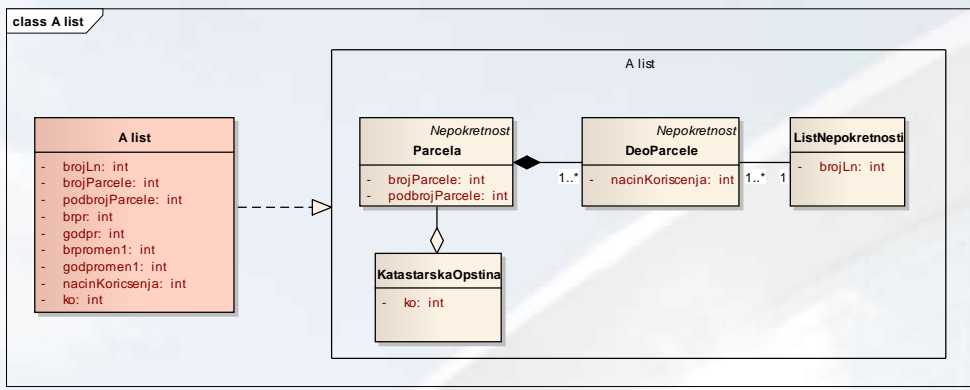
class A list

A list

- brojLn: int
- brojParcele: int
- podbrojParcele: int
- brpr: int
- godpr: int
- brpromen1: int
- godpromen1: int
- nacinKoricsenja: int
- ko: int

A list

Nepokretnost
Parcela

- brojParcele: int
- podbrojParcele: int

1..*

Nepokretnost
DeoParcele

- nacinKoriscenja: int

1..*

1

ListNepokretnosti

- brojLn: int

KatastarskaOpstina

- ko: int